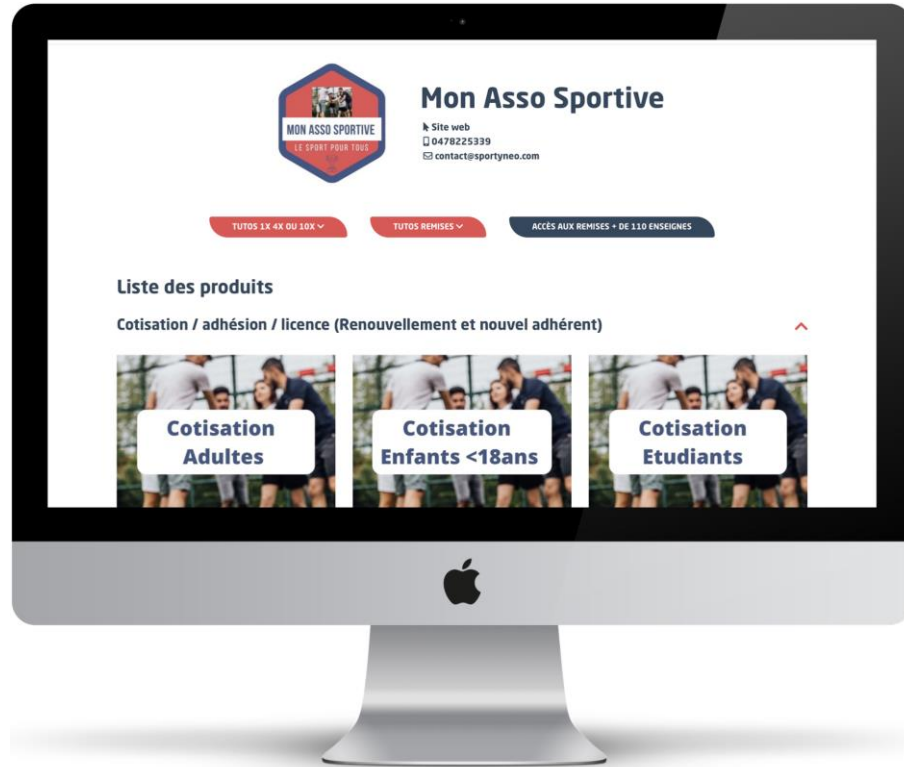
MON ASSO SPORTIVE
LE SPORT POUR TOUS

Mon Asso Sportive
Site web
0478225339
contact@sportyneo.com

TUTOS 1X 4X OU 10X
TUTOS REMISES
ACCÈS AUX REMISES + DE 110 ENSEIGNES

Liste des produits

Cotisation / adhésion / licence (Renouvellement et nouvel adhérent)

Cotisation Adultes

Cotisation Enfants <18ans

Cotisation Etudiants